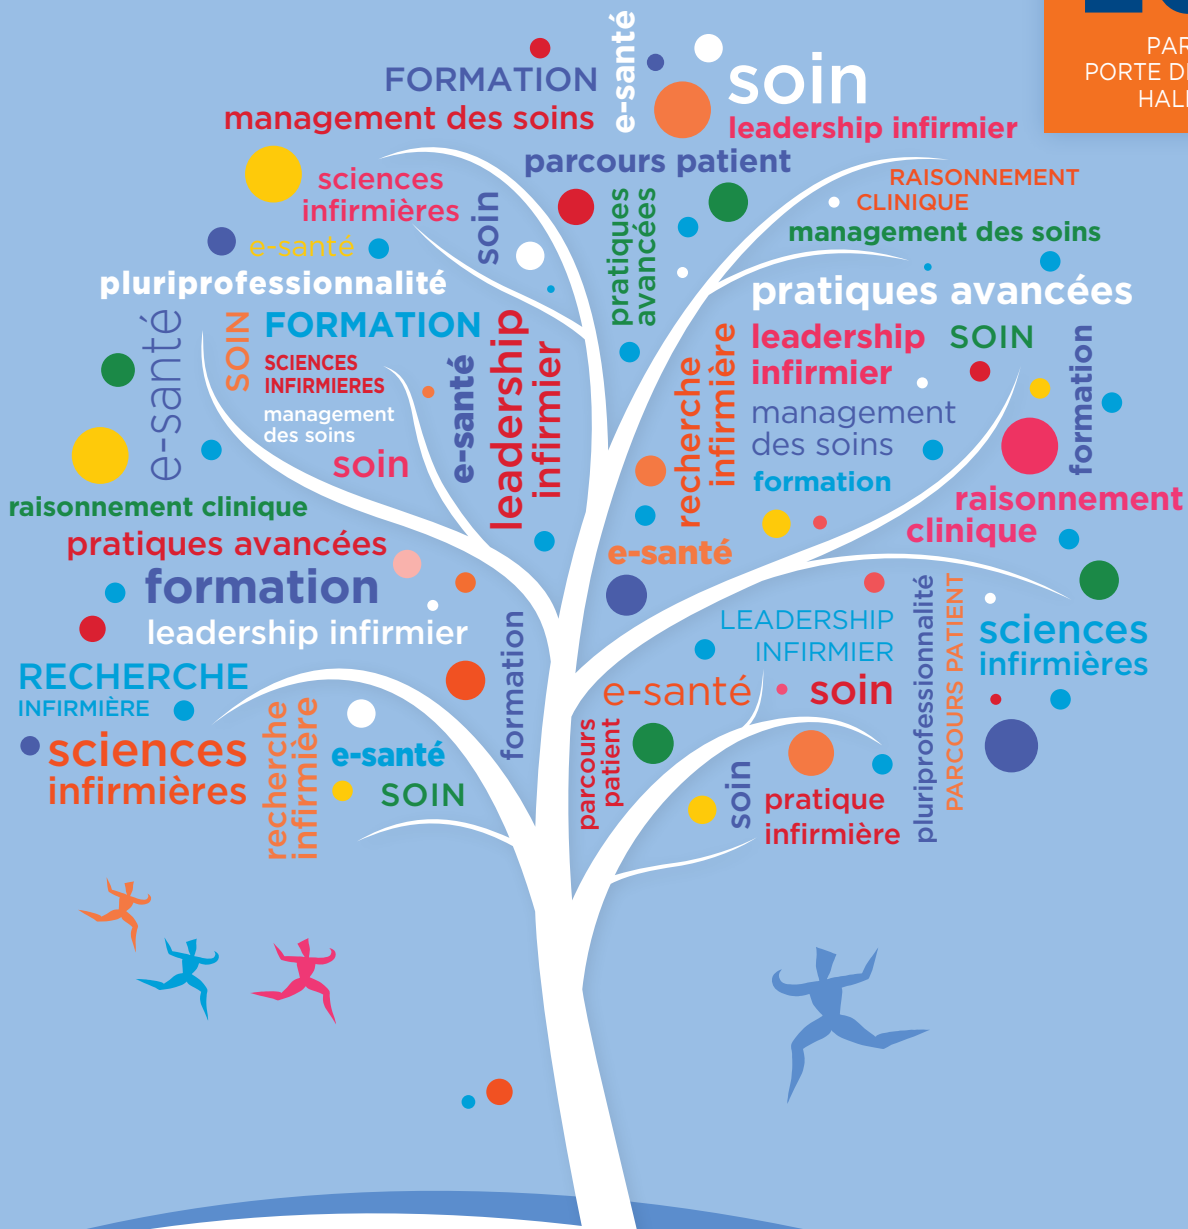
PAR
PORTE D
HAL

FORMATION
management des soins
e-santé
soin
leadership infirmier
parcours patient
sciences infirmières
soin
RAISONNEMENT CLINIQUE
management des soins
e-santé
pratiques avancées
pluriprofessionnalité
pratiques avancées
e-santé
SOIN
FORMATION
SCIENCES INFIRMIERES
management des soins
soin
e-santé
leadership infirmier
recherche infirmière
leadership infirmier
SOIN
formation
management des soins
formation
raisonnement clinique
raisonnement clinique
pratiques avancées
e-santé
formation
leadership infirmier
RECHERCHE INFIRMIÈRE
sciences infirmières
recherche infirmière
e-santé
SOIN
formation
LEADERSHIP INFIRMIER
e-santé
soin
pluriprofessionnalité
PARCOURS PATIENT
sciences infirmières
parcours patient
soin
pratique infirmière